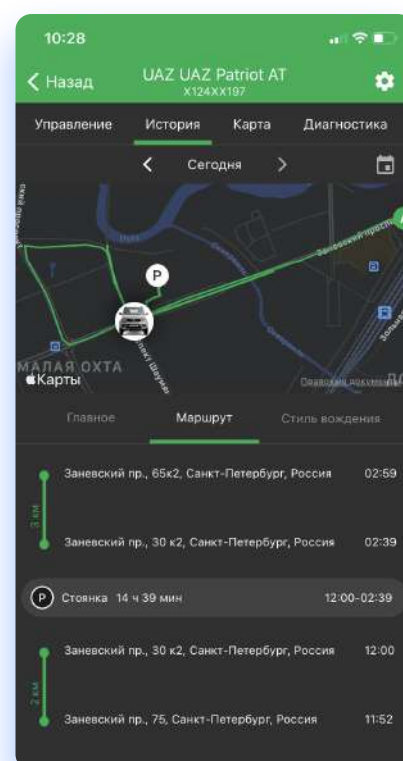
10:28

Назад
UAZ UAZ Patriot AT
X124XX197

Управление
История
Карта
Диагностика

Сегодня

P

Заневский просп.

МАЛАЯ ОХТА
Карты
Правовые документы

Главное
Маршрут
Стиль вождения

Заневский пр., 65к2, Санкт-Петербург, Россия
02:59
3 км
Заневский пр., 30 к2, Санкт-Петербург, Россия
02:39

P
Стоянка 14 ч 39 мин
12:00-02:39

Заневский пр., 30 к2, Санкт-Петербург, Россия
12:00
2 км
Заневский пр., 75, Санкт-Петербург, Россия
11:52